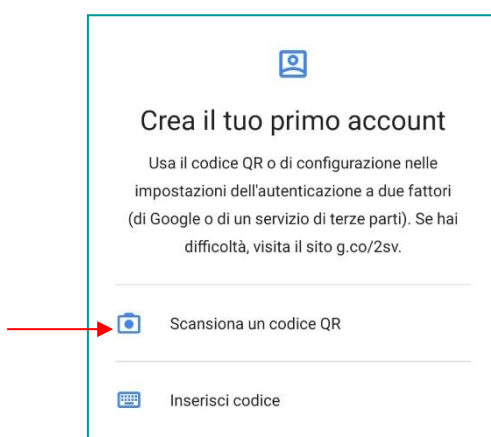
Crea il tuo primo account

Usa il codice QR o di configurazione nelle impostazioni dell'autenticazione a due fattori (di Google o di un servizio di terze parti). Se hai difficoltà, visita il sito g.co/2sv.

Scansiona un codice QR

Inserisci codice